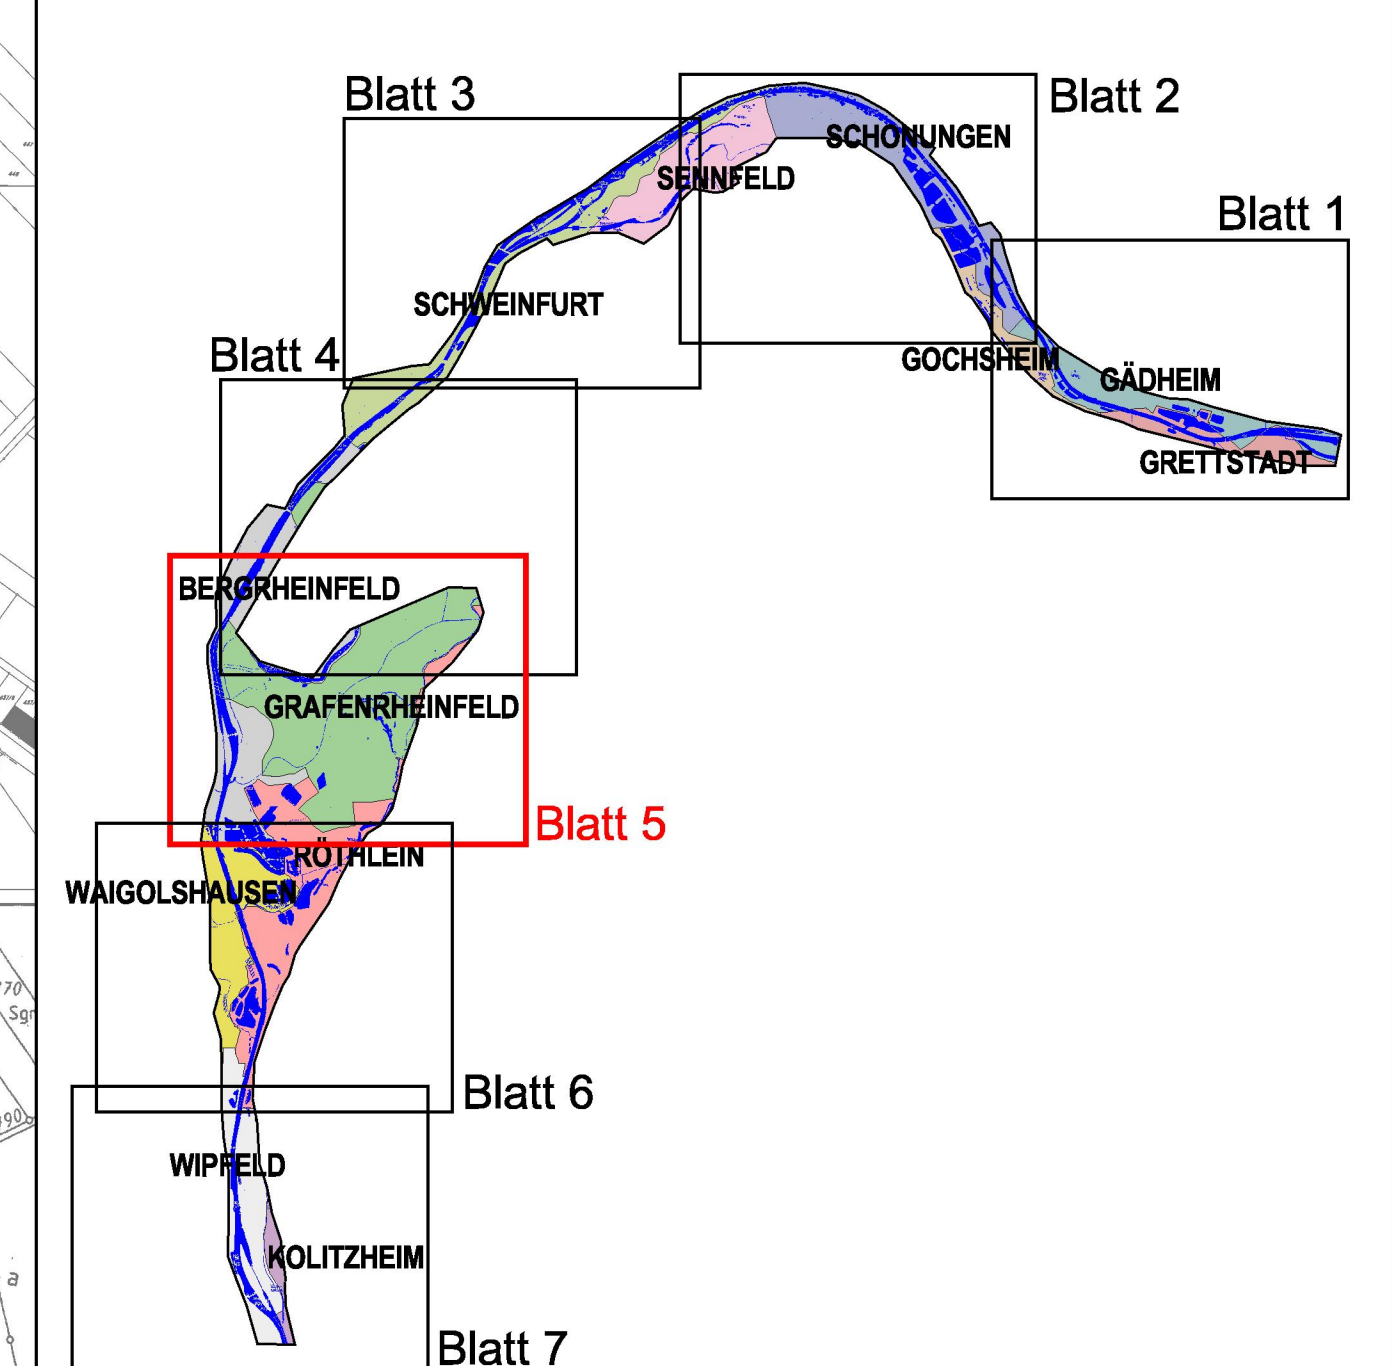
Blatt 3

Blatt 2

SCHONUNGEN

SENNFELD

Blatt 1

SCHWEINFURT

Blatt 4

GOCHSHEIM

GÄDHEIM

GRETTSTADT

BERGRHEINFELD

GRAFENRHEINFELD

Blatt 5

RÖTHLEIN

WAIGOLSHAUSEN

Blatt 6

WIPFELD

KOLITZHEIM

Blatt 7